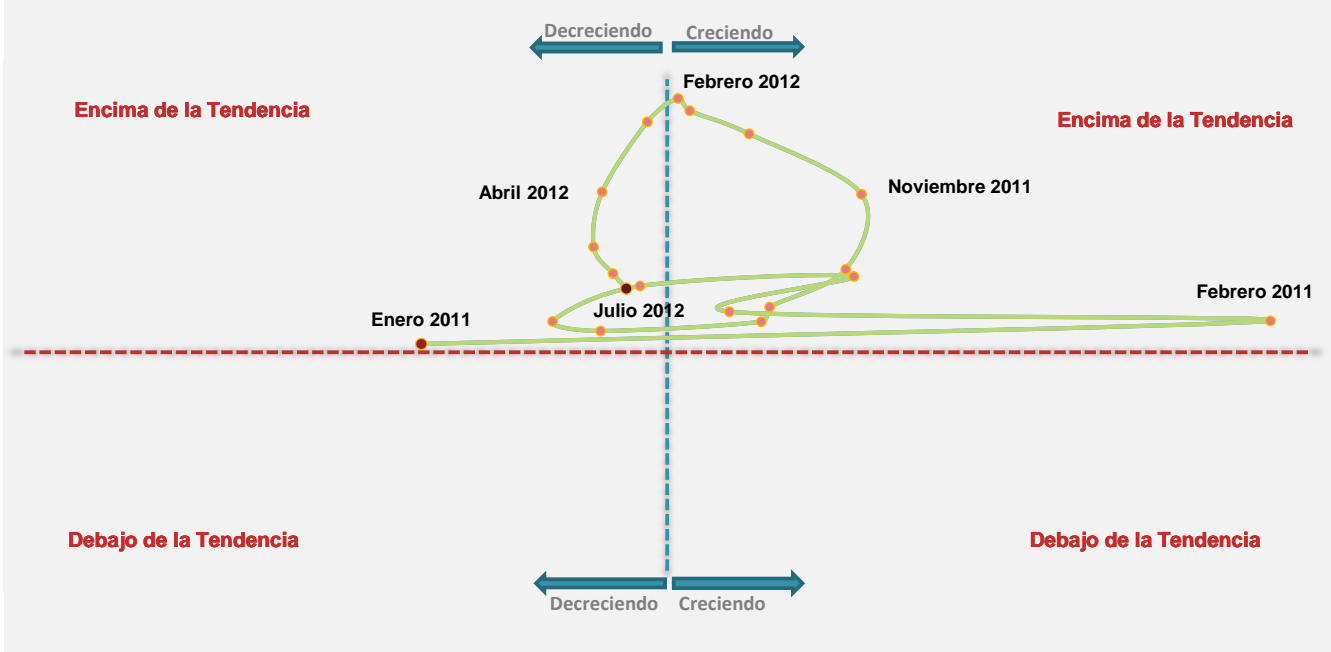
Decreciendo
Creciendo

Febrero 2012

Encima de la Tendencia

Encima de la Tendencia

Abril 2012

Noviembre 2011

Julio 2012

Febrero 2011

Enero 2011

Debajo de la Tendencia

Debajo de la Tendencia

Decreciendo
Creciendo